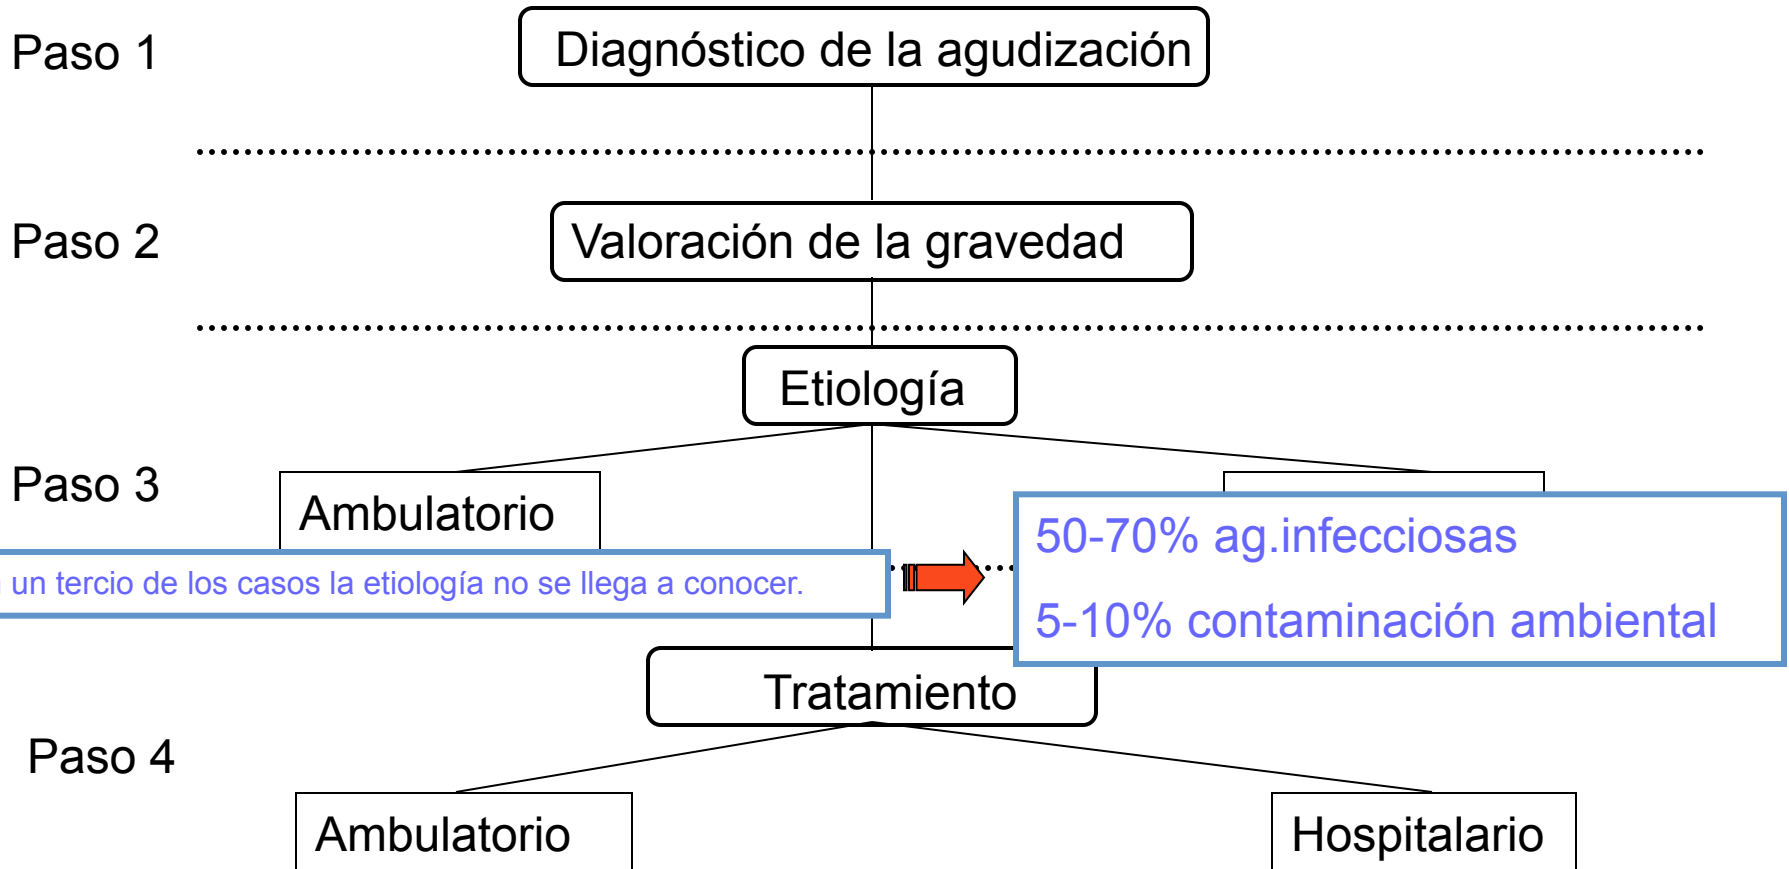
Paso 1

Diagnóstico de la agudización

Paso 2

Valoración de la gravedad

Etiología

Paso 3

Ambulatorio

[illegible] un tercio de los casos la etiología no se llega a conocer.

50-70% ag.infecciosas

5-10% contaminación ambiental

Tratamiento

Paso 4

Ambulatorio

Hospitalario